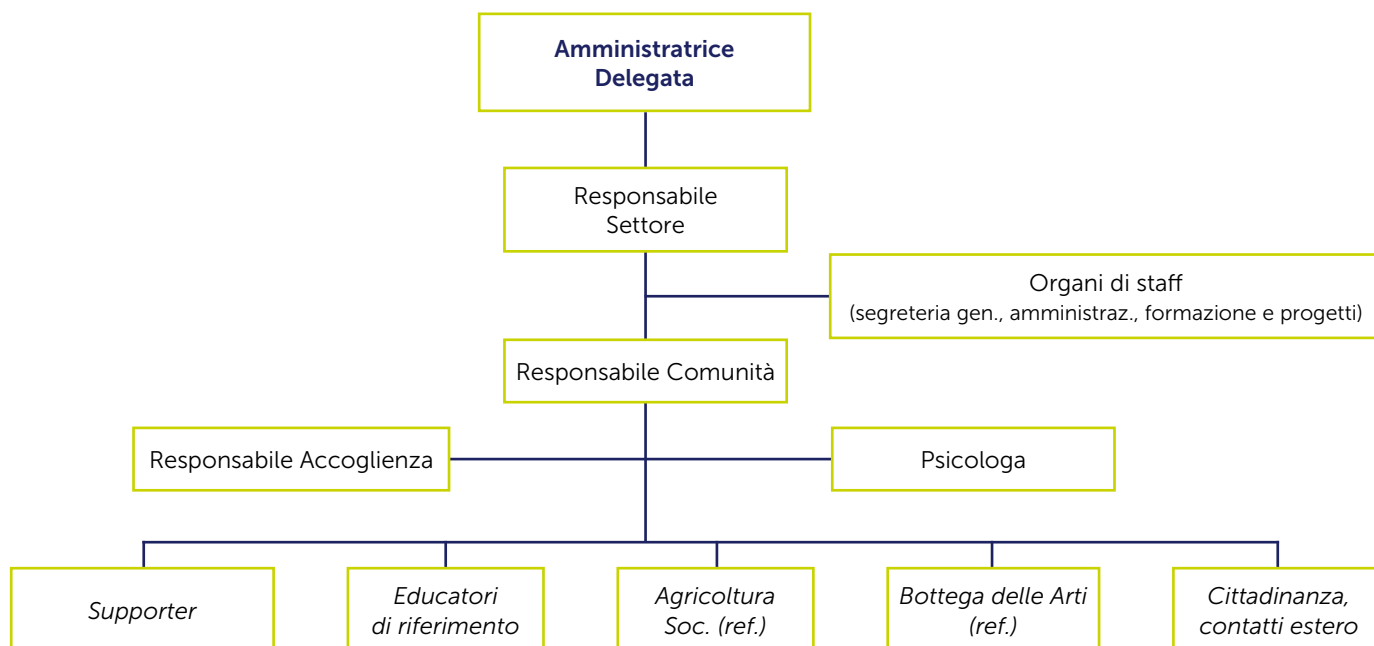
Amministratrice Delegata

Responsabile Settore

Organi di staff
(segreteria gen., amministraz., formazione e progetti)

Responsabile Comunità

Responsabile Accoglienza

Psicologa

Supporter

Educatori di riferimento

Agricoltura Soc. (ref.)

Bottega delle Arti (ref.)

Cittadinanza, contatti estero